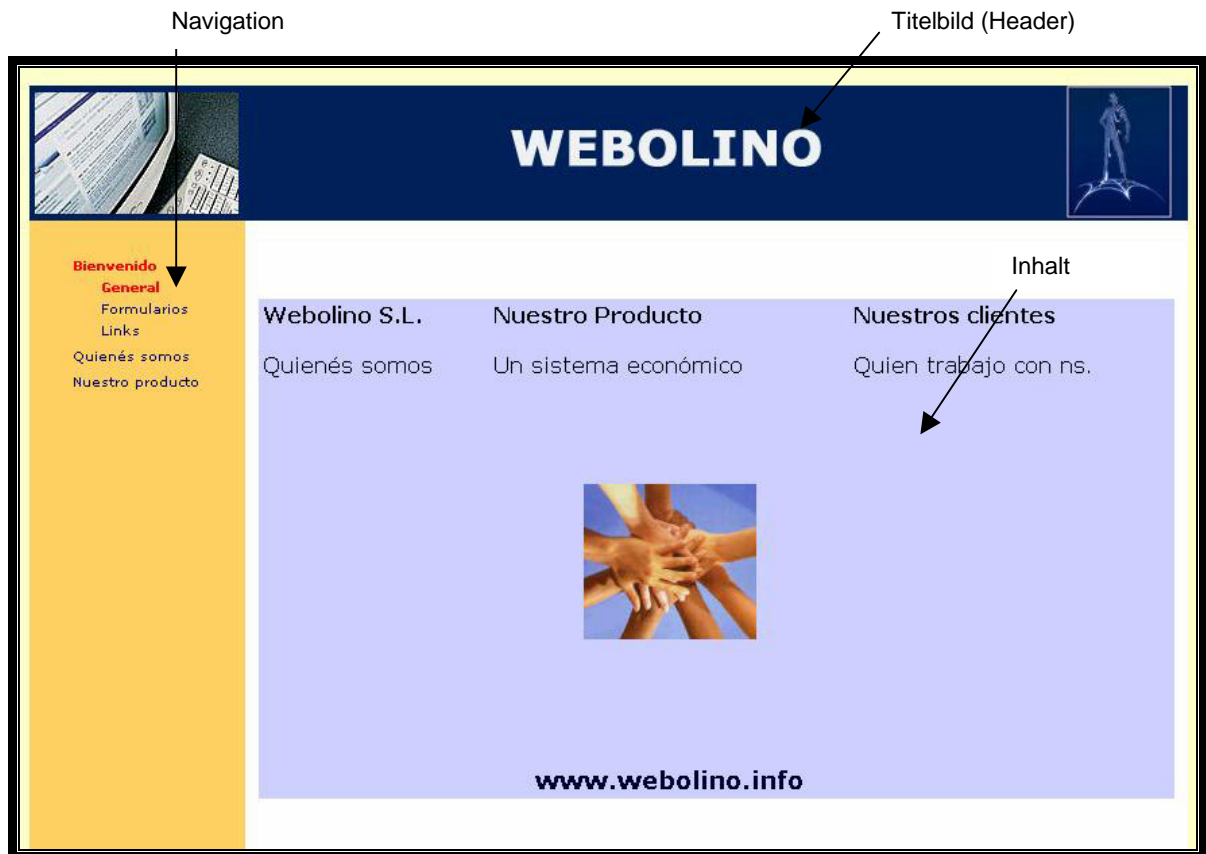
Navigation

Titelbild (Header)

WEBOLINO

Bienvenido
General
Formularios
Links
Quienés somos
Nuestro producto

Inhalt

| Webolino S.L. | Nuestro Producto | Nuestros clientes |
|---|---|---|
| Quienés somos | Un sistema económico | Quien trabajo con ns. |

www.webolino.info